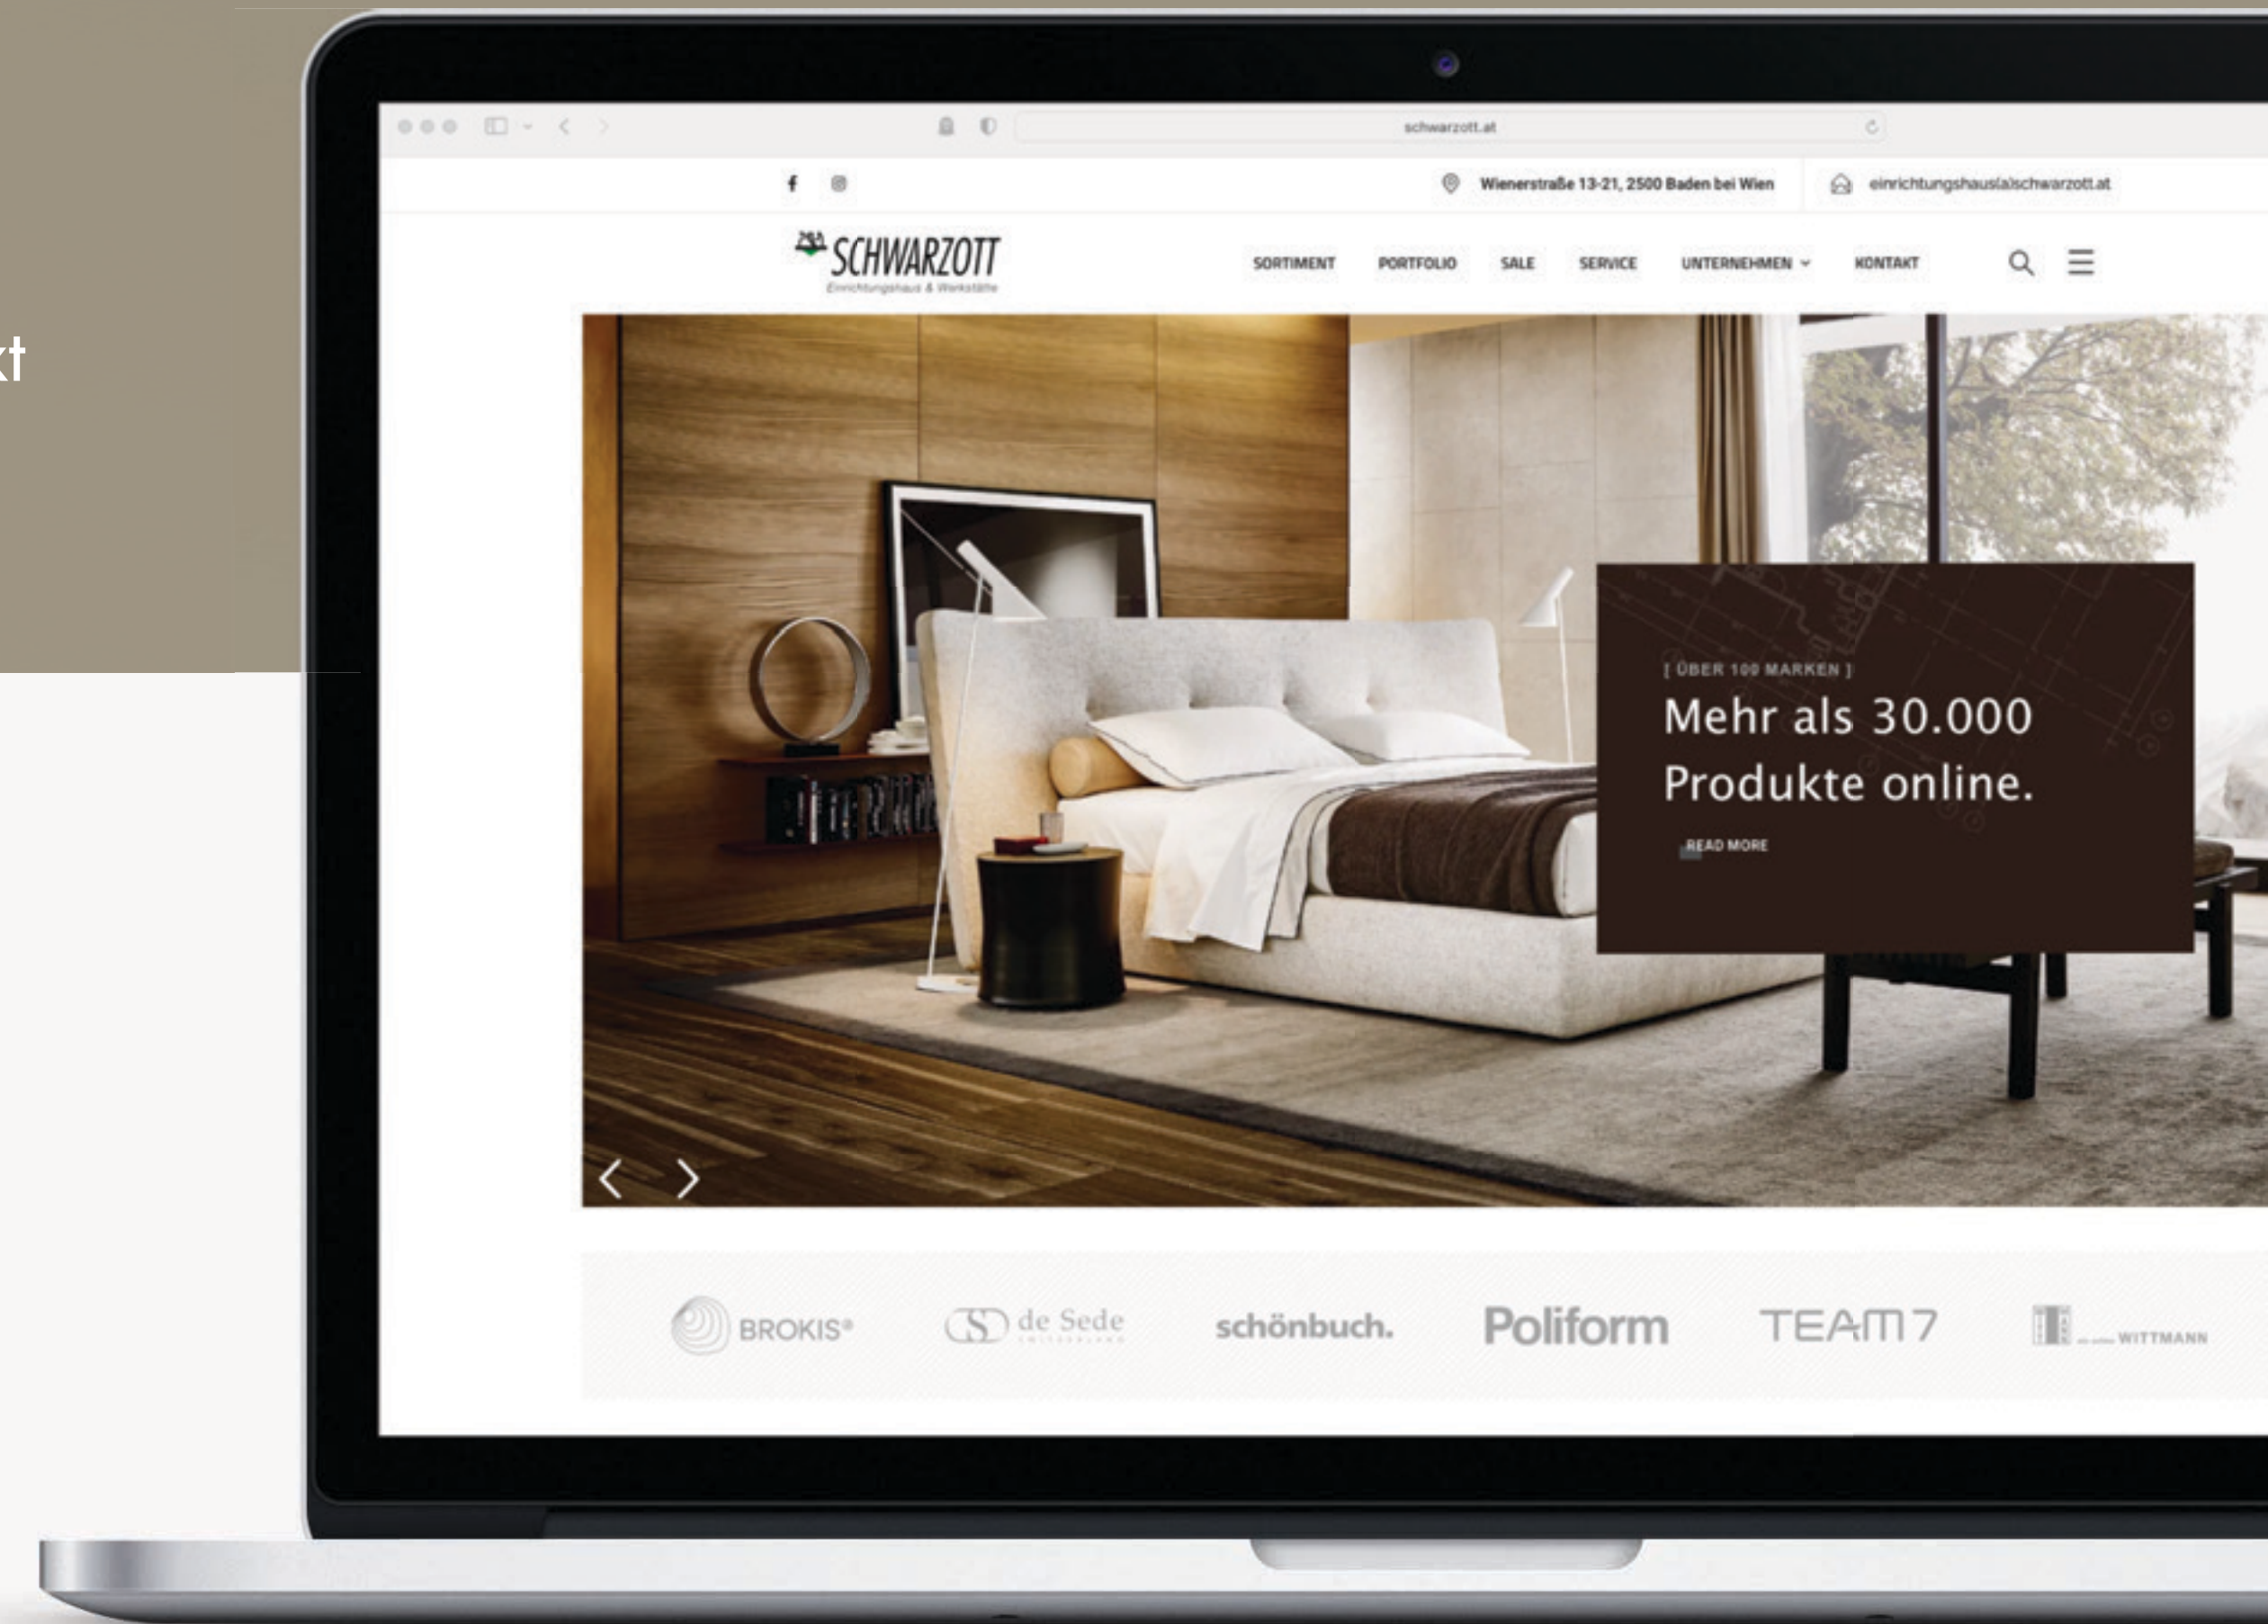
kt

schwarzott.at

Wienerstraße 13-21, 2500 Baden bei Wien

einrichtungshaus(a)schwarzott.at

SCHWARZOTT
Einrichtungshaus & Werkstätte

SORTIMENT PORTFOLIO SALE SERVICE UNTERNEHMEN KONTAKT

[ ÜBER 100 MARKEN ]

Mehr als 30.000 Produkte online.

READ MORE

BROKIS®

de Sede

schönbuch.

Poliform

TEAM7

WITTMANN